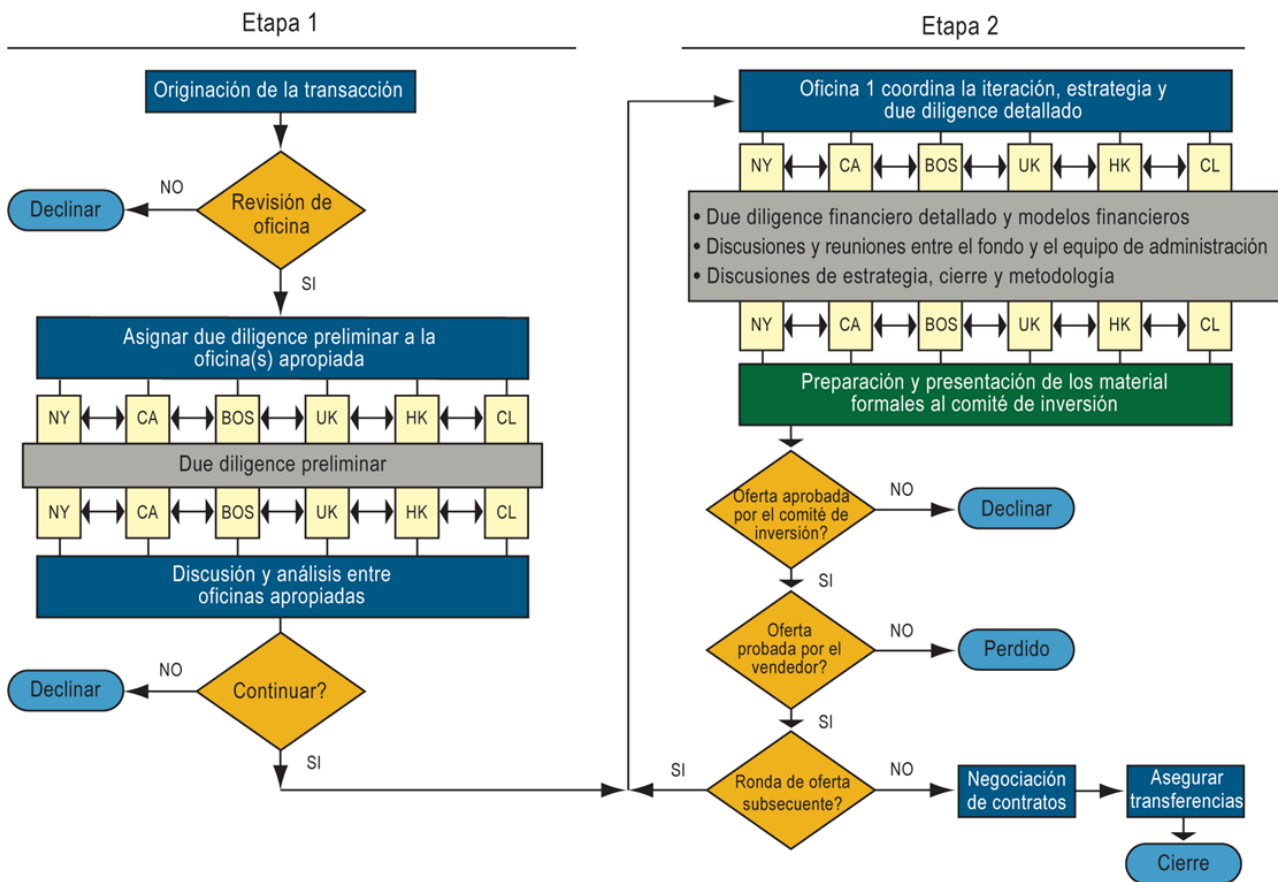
Etapa 1

Originación de la transacción

Revisión de oficina

NO

Declinar

SI

Asignar due diligence preliminar a la oficina(s) apropiada

NY CA BOS UK HK CL

Due diligence preliminar

NY CA BOS UK HK CL

Discusión y análisis entre oficinas apropiadas

Continuar?

NO

Declinar

SI

Etapa 2

Oficina 1 coordina la iteración, estrategia y due diligence detallado

NY CA BOS UK HK CL

• Due diligence financiero detallado y modelos financieros
• Discusiones y reuniones entre el fondo y el equipo de administración
• Discusiones de estrategia, cierre y metodología

NY CA BOS UK HK CL

Preparación y presentación de los material formales al comité de inversión

Oferta aprobada por el comité de inversión?

NO

Declinar

SI

Oferta probada por el vendedor?

NO

Perdido

SI

SI

Ronda de oferta subsecuente?

NO

Negociación de contratos

Asegurar transferencias

Cierre